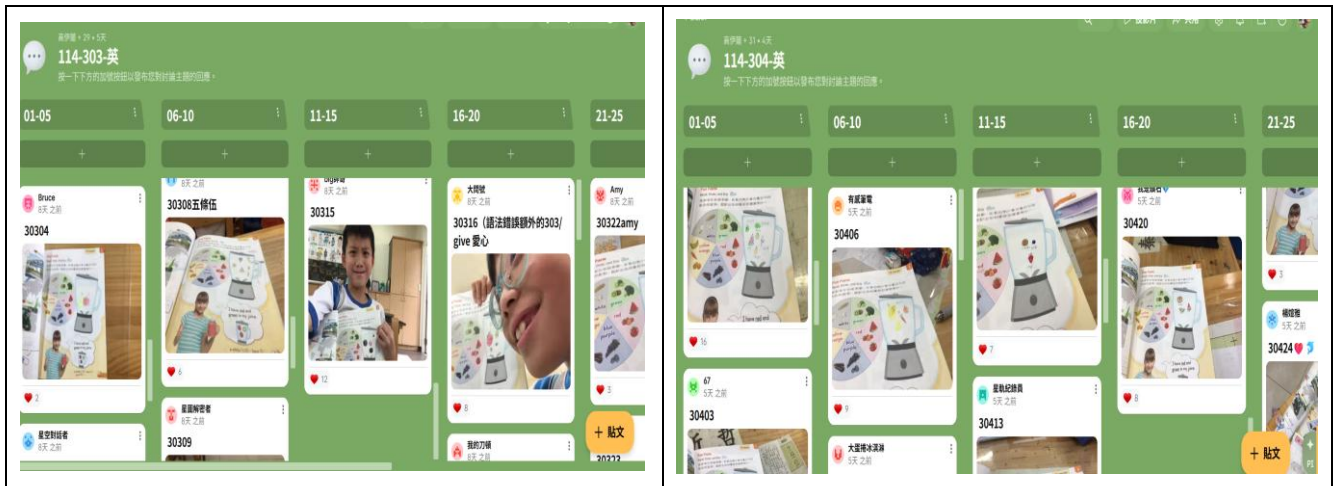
黃伊珊 • 29 • 5天
114-303-英
按一下下方的加號按鈕以發布您對討論主題的回應。

01-05
+
Bruce
8天 之前
30304
2
星空制霸者
8天 之前

06-10
+
8天 之前
30308五條伍
6
星屋解密者
8天 之前
30309

11-15
+
8天 之前
30315
12

16-20
+
大問號
8天 之前
30316（語法錯誤額外的303/give 愛心
8
我的刀劍
8天 之前

21-25
Amy
30322amy
3
30323

+ 貼文

黃伊珊 • 31 • 4天
114-304-英
按一下下方的加號按鈕以發布您對討論主題的回應。

01-05
+
16
67
5天 之前
30403

06-10
+
有感蛋糕
5天 之前
30406
9
大蛋捲冰淇淋
5天 之前

11-15
+
7
星軌紀錄員
5天 之前
30413

16-20
+
5天 之前
30420
8

21-25
3
5天 之前
30424

+ 貼文